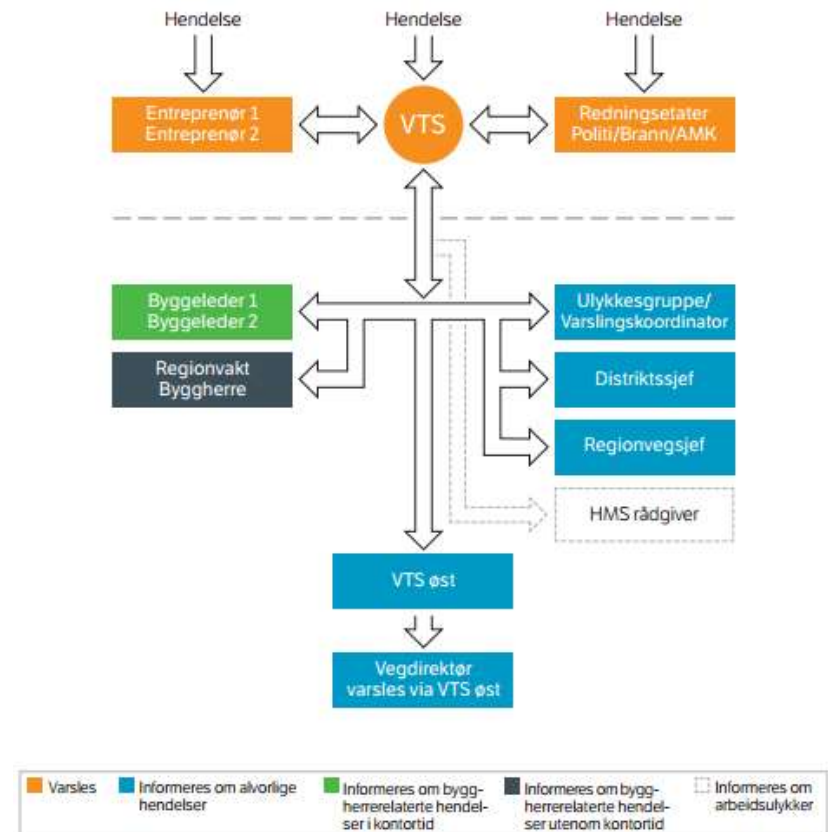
Hendelse

Hendelse

Hendelse

Entreprenør 1
Entreprenør 2

VTS

Redningsetater
Politi/Brann/AMK

Byggeleder 1
Byggeleder 2

Ulykkesgruppe/
Varslingskoordinator

Regionvakt
Byggherre

Distriktssjef

Regionvegsjef

HMS rådgiver

VTS øst

Vegdirektør
varsles via VTS øst

Varsles

Informeres om alvorlige hendelser

Informeres om byggherrerelaterte hendelser i kontortid

Informeres om byggherrerelaterte hendelser utenom kontortid

Informeres om arbeidsulykker